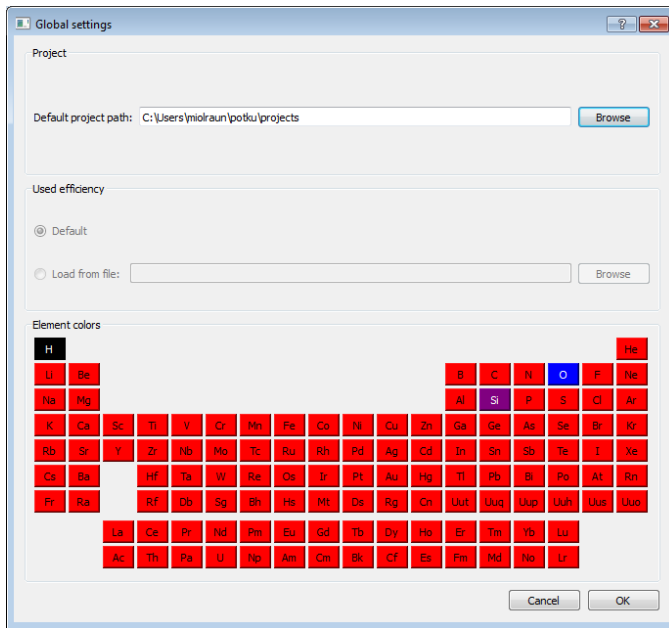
Global settings

?

Project

Default project path: C:\Users\miolraun\potku\projects

Browse

Used efficiency

Default

Load from file:

Browse

Element colors

| H | | | | | | | | | | | | | | | | | He |
|---|---|---|---|---|---|---|---|---|---|---|---|---|---|---|---|---|---|
| Li | Be | | | | | | | | | | | B | C | N | O | F | Ne |
| Na | Mg | | | | | | | | | | | Al | Si | P | S | Cl | Ar |
| K | Ca | Sc | Ti | V | Cr | Mn | Fe | Co | Ni | Cu | Zn | Ga | Ge | As | Se | Br | Kr |
| Rb | Sr | Y | Zr | Nb | Mo | Tc | Ru | Rh | Pd | Ag | Cd | In | Sn | Sb | Te | I | Xe |
| Cs | Ba | | Hf | Ta | W | Re | Os | Ir | Pt | Au | Hg | Tl | Pb | Bi | Po | At | Rn |
| Fr | Ra | | Rf | Db | Sg | Bh | Hs | Mt | Ds | Rg | Cn | Uut | Uuq | Uup | Uuh | Uus | Uuo |
| | | La | Ce | Pr | Nd | Pm | Eu | Gd | Tb | Dy | Ho | Er | Tm | Yb | Lu | | |
| | | Ac | Th | Pa | U | Np | Am | Cm | Bk | Cf | Es | Fm | Md | No | Lr | | |

Cancel

OK